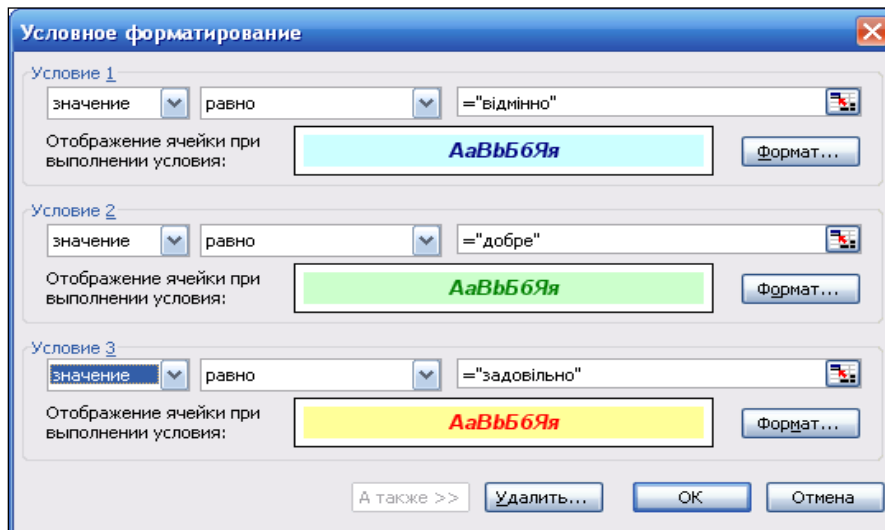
Условное форматирование

Условие 1
значение
равно
="відмінно"
Отображение ячейки при выполнении условия:
AaBbБбЯя
Формат...

Условие 2
значение
равно
="добре"
Отображение ячейки при выполнении условия:
AaBbБбЯя
Формат...

Условие 3
значение
равно
="задовільно"
Отображение ячейки при выполнении условия:
AaBbБбЯя
Формат...

А также >>
Удалить...
OK
Отмена